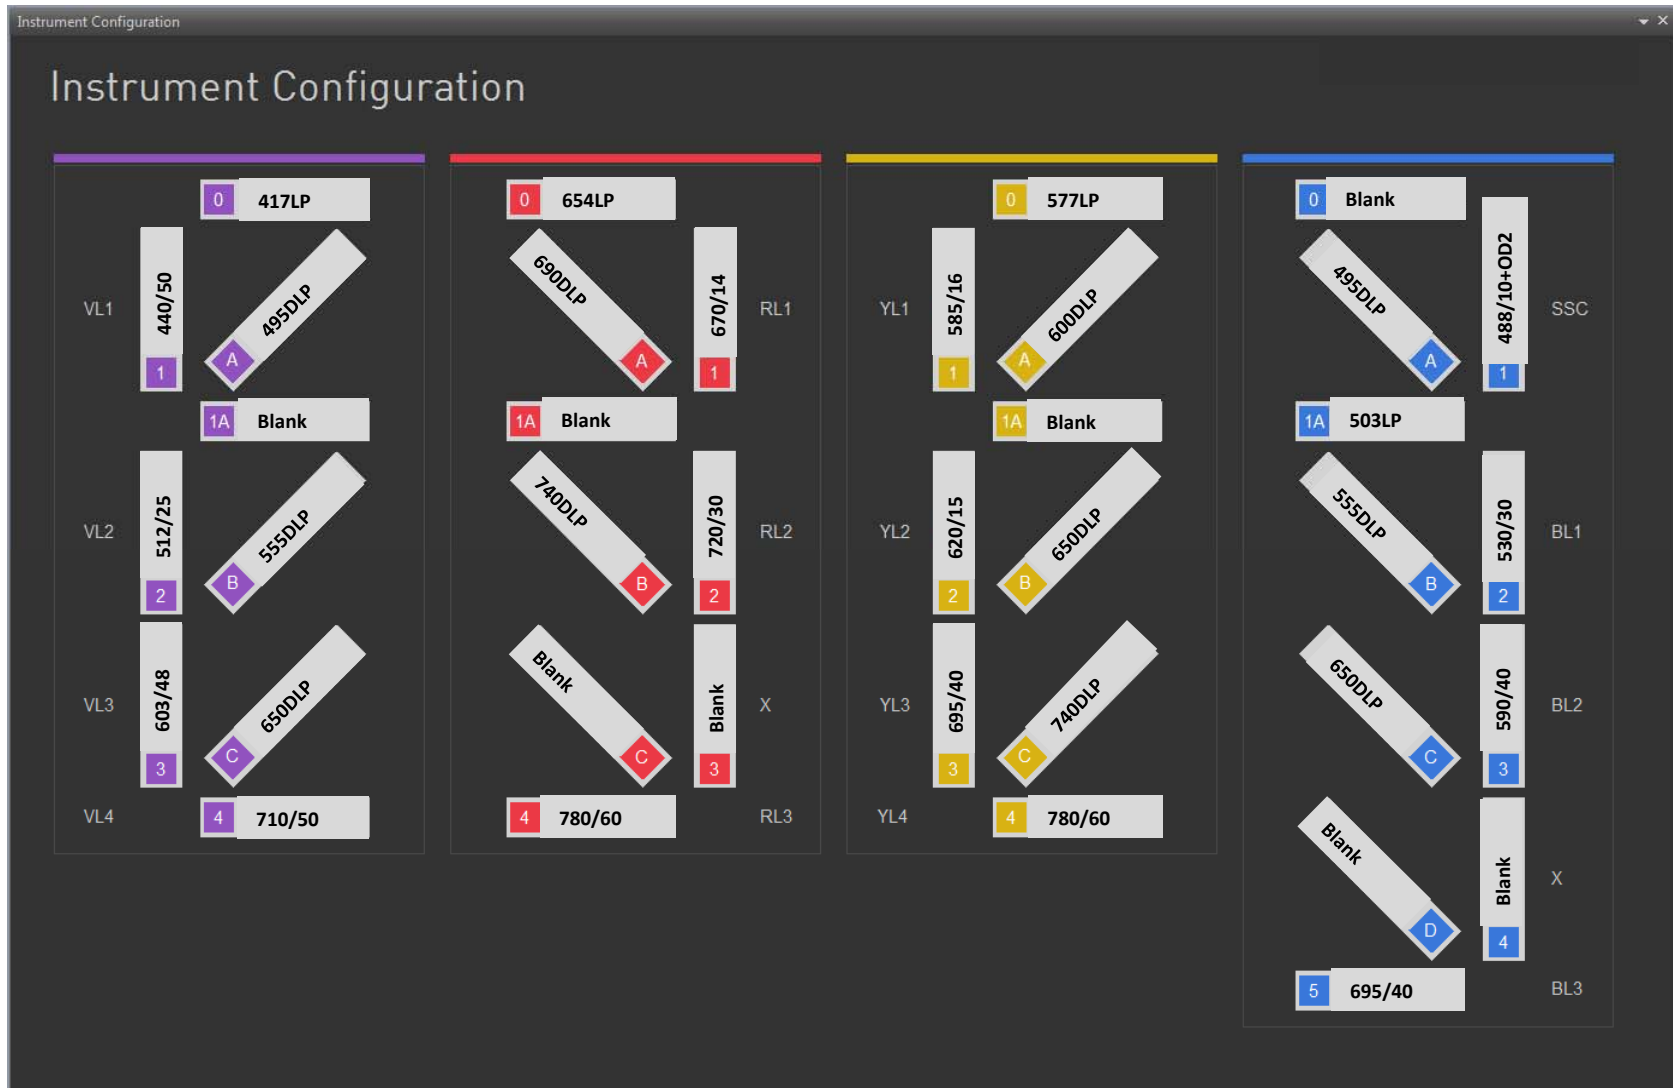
Instrument Configuration

Instrument Configuration

0 417LP
VL1 440/50 1 495DLP A
1A Blank
VL2 512/25 2 555DLP B
VL3 603/48 3 650DLP C
VL4 4 710/50

0 654LP
690DLP A 670/14 1 RL1
1A Blank
740DLP B 720/30 2 RL2
Blank C Blank 3 X
4 780/60 RL3

0 577LP
YL1 585/16 1 600DLP A
1A Blank
YL2 620/15 2 650DLP B
YL3 695/40 3 740DLP C
YL4 4 780/60

0 Blank
495DLP A 488/10+OD2 1 SSC
1A 503LP
555DLP B 530/30 2 BL1
650DLP C 590/40 3 BL2
Blank D Blank 4 X
5 695/40 BL3